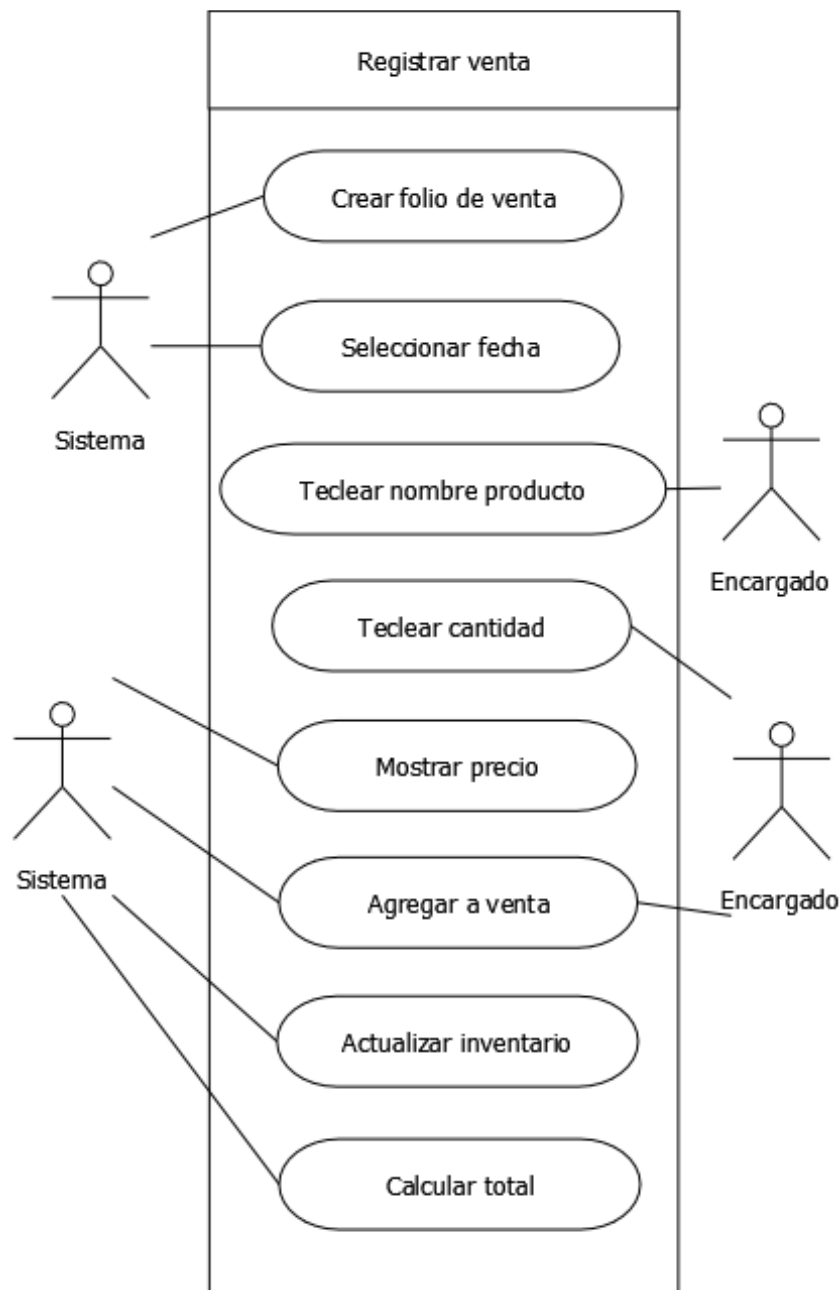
Registrar venta

Crear folio de venta

Seleccionar fecha

Sistema

Teclear nombre producto

Encargado

Teclear cantidad

Mostrar precio

Sistema

Agregar a venta

Encargado

Actualizar inventario

Calcular total